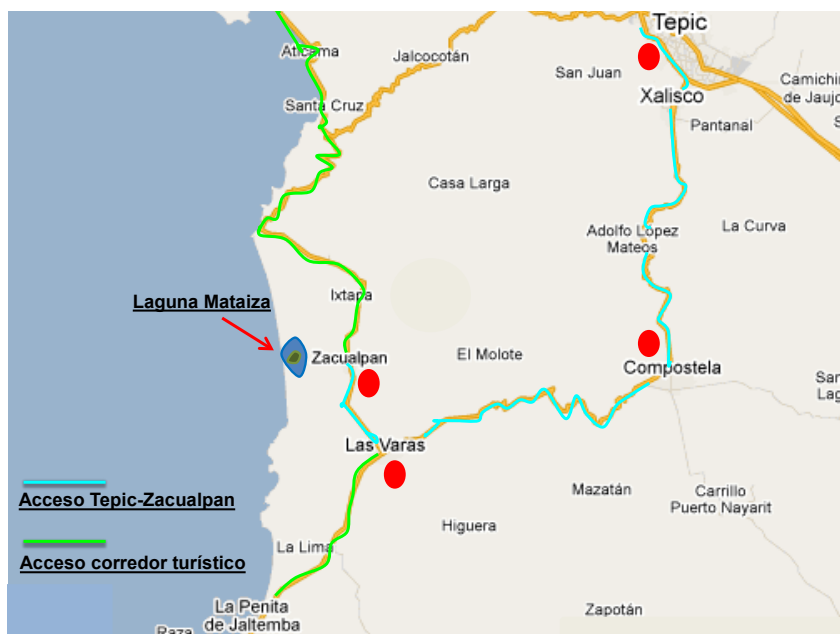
Tepic
Aticama
Jalcocotán
San Juan
Camichin de Jaujo
Xalisco
Santa Cruz
Pantanal
Casa Larga
Adolfo Lopez Mateos
La Curva
Ixtapa
Laguna Mataiza
Zacualpan
El Molote
Compostela
San Lag
Las Varas
Mazatán
Carrillo Puerto Nayarit
Acceso Tepic-Zacualpan
Higuera
Acceso corredor turístico
La Lima
La Peñita de Jaltemba
Raza
Zapotán